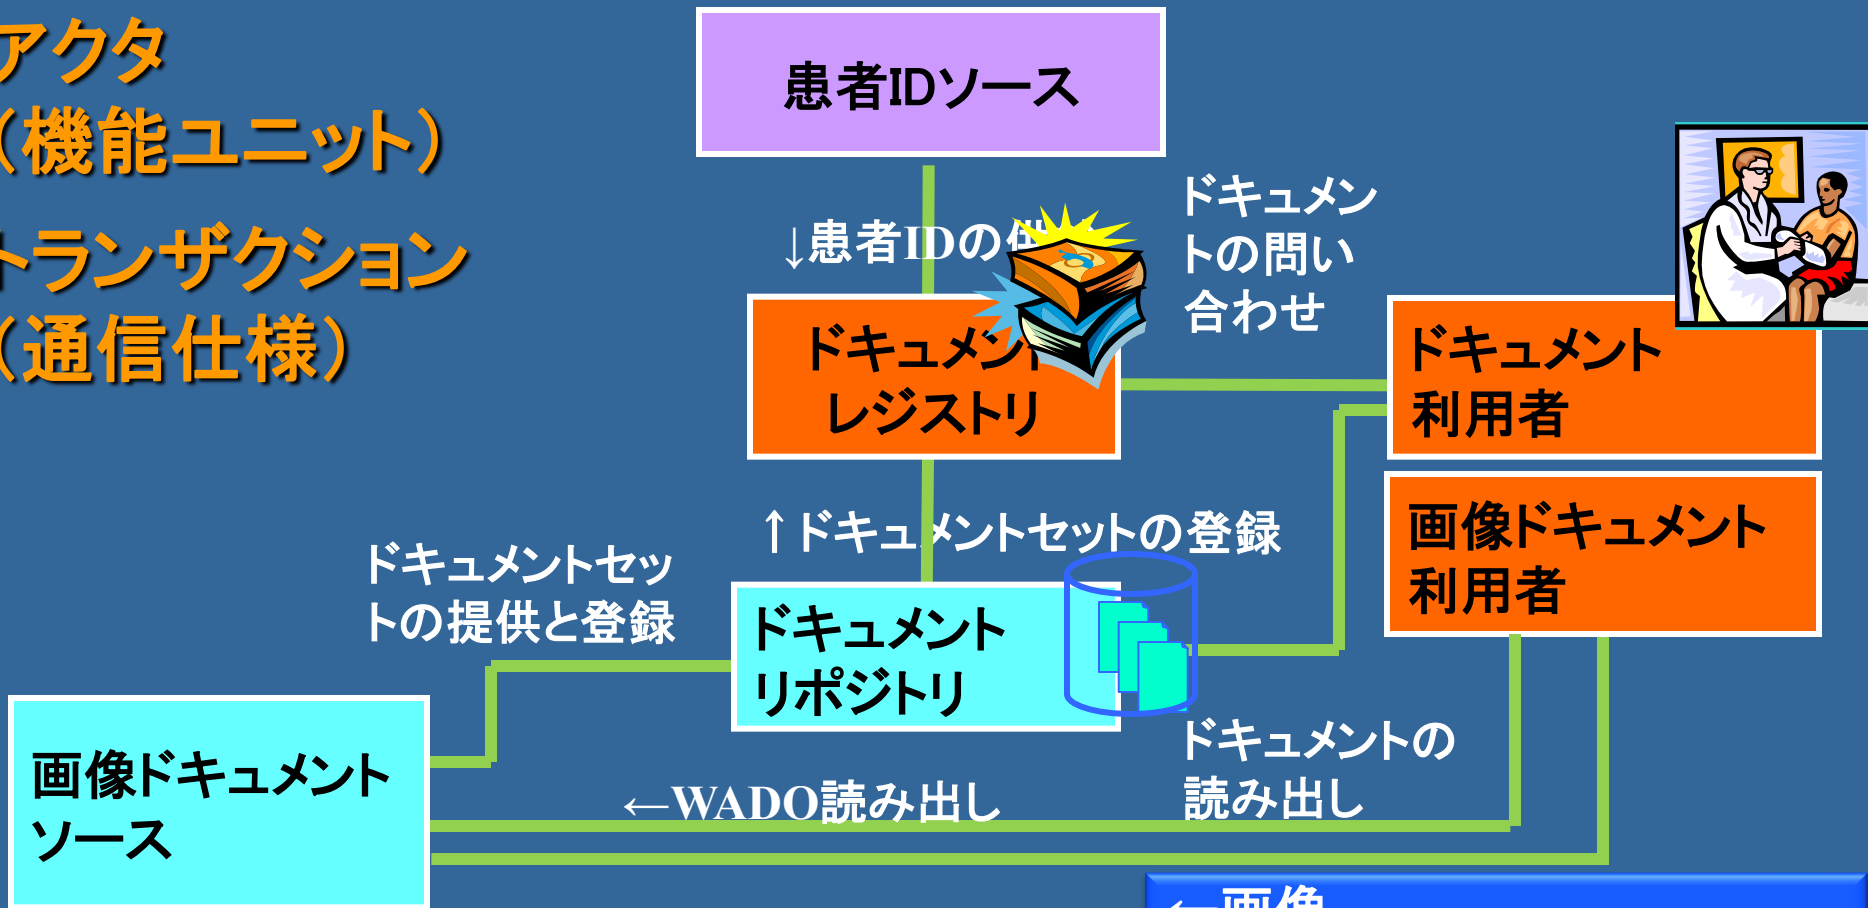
アクタ
（機能ユニット）
トランザクション
（通信仕様）

患者IDソース

↓患者IDの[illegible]

ドキュメントの問い合わせ

ドキュメント
レジストリ

ドキュメント
利用者

画像ドキュメント
利用者

↑ドキュメントセットの登録

ドキュメントセットの提供と登録

ドキュメント
リポジトリ

ドキュメントの
読み出し

画像ドキュメント
ソース

←WADO読み出し

←画像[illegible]